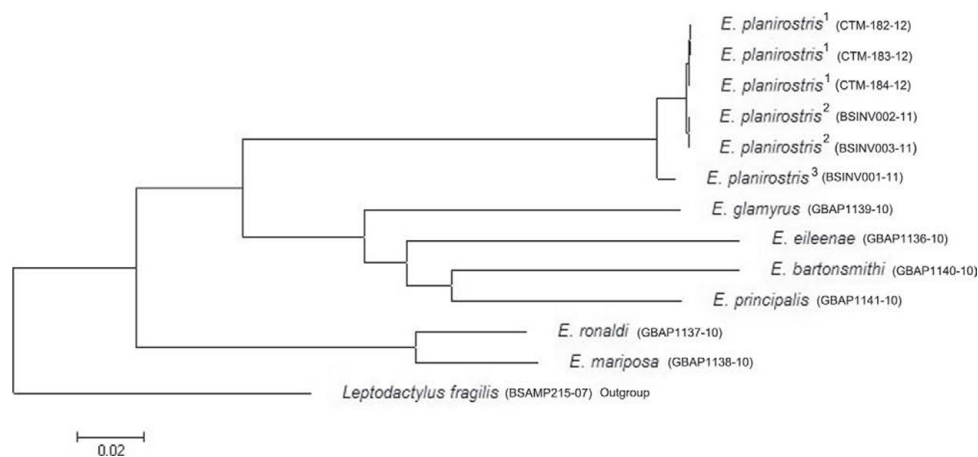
E. planirostris$^1$ (CTM-182-12)

E. planirostris$^1$ (CTM-183-12)

E. planirostris$^1$ (CTM-184-12)

E. planirostris$^2$ (BSINV002-11)

E. planirostris$^2$ (BSINV003-11)

E. planirostris$^3$ (BSINV001-11)

E. glamyrus (GBAP1139-10)

E. eileenae (GBAP1136-10)

E. bartonsmithi (GBAP1140-10)

E. principalis (GBAP1141-10)

E. ronaldi (GBAP1137-10)

E. mariposa (GBAP1138-10)

Leptodactylus fragilis (BSAMP215-07) Outgroup

0.02